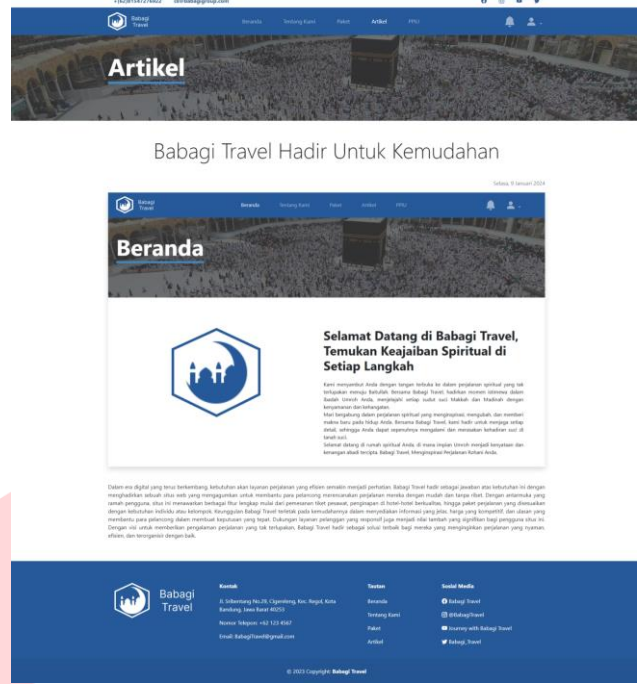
+(62)81547127602 info@babagi.com

Babagi Travel

Beranda Tentang Kami Paket Artikel PPIU

Artikel

Babagi Travel Hadir Untuk Kemudahan

Selasa, 9 Januari 2024

Babagi Travel

Beranda Tentang Kami Paket Artikel PPIU

Beranda

Selamat Datang di Babagi Travel, Temukan Keajaiban Spiritual di Setiap Langkah

Kami menyambut Anda dengan tangan terbuka ke dalam perjalanan spiritual yang tak terlupakan menuju Baitullah. Bersama Babagi Travel, hadirkan momen istimewa dalam ibadah Umroh Anda, menjelajahi setiap sudut suci Makkah dan Madinah dengan kenyamanan dan ketenangan.
Mari bergabung dalam perjalanan spiritual yang menginspirasi, mengubah, dan memberi makna baru pada hidup Anda. Bersama Babagi Travel, kami hadir untuk menjaga setiap detail, sehingga Anda dapat sepenuhnya mengalami dan merasakan kehadiran suci di tanah suci.
Selamat datang di rumah spiritual Anda, di mana impian Umroh menjadi kenyataan dan kenangan abadi tercipta. Babagi Travel, Menginspirasi Perjalanan Rohani Anda.

Dalam era digital yang terus berkembang, kebutuhan akan layanan perjalanan yang efisien semakin menjadi perhatian. Babagi Travel hadir sebagai jawaban atas kebutuhan ini dengan menghadirkan sebuah situs web yang mengagumkan untuk membantu para pelancong merencanakan perjalanan mereka dengan mudah dan tanpa ribet. Dengan antarmuka yang ramah pengguna, situs ini menawarkan berbagai fitur lengkap mulai dari pemesanan tiket pesawat, pengingapan di hotel-hotel berkualitas, hingga paket perjalanan yang disesuaikan dengan kebutuhan individu atau kelompok. Keunggulan Babagi Travel terletak pada kemudahannya dalam menyediakan informasi yang jelas, harga yang kompetitif, dan ulasan yang membantu para pelancong dalam membuat keputusan yang tepat. Dukungan layanan pelanggan yang responsif juga menjadi nilai tambah yang signifikan bagi pengguna situs ini. Dengan visi untuk memberikan pengalaman perjalanan yang tak terlupakan, Babagi Travel hadir sebagai solusi terbaik bagi mereka yang menginginkan perjalanan yang nyaman, efisien, dan terorganisir dengan baik.

Babagi Travel

Kontak
Jl. Silkentang No.29, Cigending, Kec. Ujung Berung, Kota Bandung, Jawa Barat 40253
Nomor Telepon: +62 123 4567
Email: BabagiTravel@gmail.com

Tautan
Beranda
Tentang Kami
Paket
Artikel

Social Media
Babagi Travel
@BabagiTravel
Journey with Babagi Travel
Babagi_Travel

© 2023 Copyright: Babagi Travel